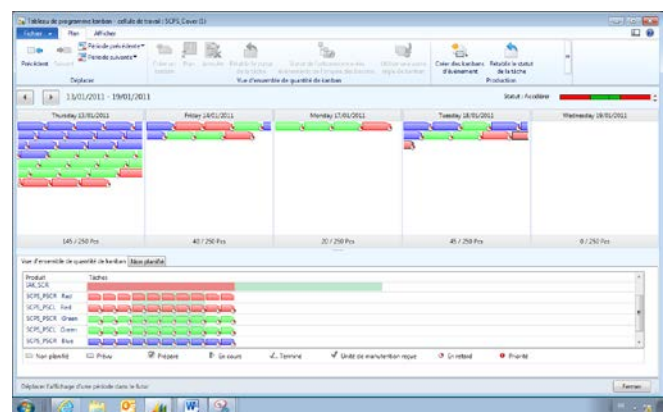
Tableau de programmes kanban - cellule de travail : SCPS_Cover (1)

Fichier	Plan	Afficher

Précédent	Suivant	Période précédente	Période suivante	Déplacer

Créer un kanban	Plan	Annuler	Rétablir le statut de la tâche	Statut de l'ensemble entrée	Utiliser les pièces	Vue d'ensemble de quantité de kanbans

Créer des kanbans d'événement	Rétablir le statut de la tâche	Production

13/01/2011 - 19/01/2011

Statut : Accélérer

Thursday 13/01/2011	Friday 14/01/2011	Monday 17/01/2011	Tuesday 18/01/2011	Wednesday 19/01/2011

145 / 250 Pcs	40 / 250 Pcs	20 / 250 Pcs	45 / 250 Pcs	0 / 250 Pcs

Vue d'ensemble de quantité de kanbans	Non planifié

Produit	Tâches
SM_SCR
SCPS_PSCR Red
SCPS_PSCL Red
SCPS_PSCR Green
SCPS_PSCL Green
SCPS_PSCR Blue

Non planifié	Prévu	Préparé	En cours	Terminé	Unité de manutention reçue	En retard	Priorité

Déplacer l'affichage d'une période dans le futur

Fermer